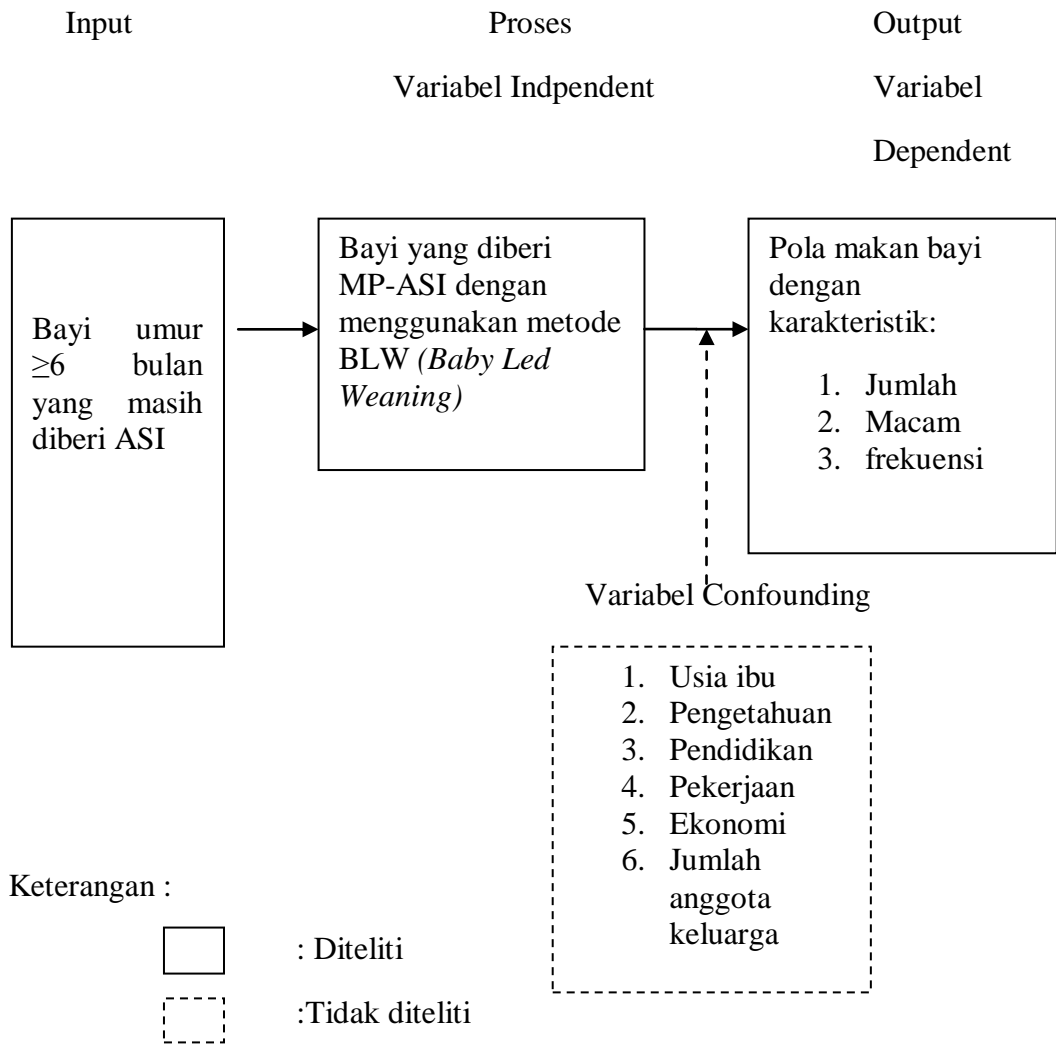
Input

Proses

Variabel Indpendent

Output

Variabel Dependent

Bayi umur $\geq$6 bulan yang masih diberi ASI

Bayi yang diberi MP-ASI dengan menggunakan metode BLW *(Baby Led Weaning)*

Pola makan bayi dengan karakteristik:

1. Jumlah
2. Macam
3. frekuensi

Variabel Confounding

1. Usia ibu
2. Pengetahuan
3. Pendidikan
4. Pekerjaan
5. Ekonomi
6. Jumlah anggota keluarga

Keterangan :

: Diteliti

:Tidak diteliti